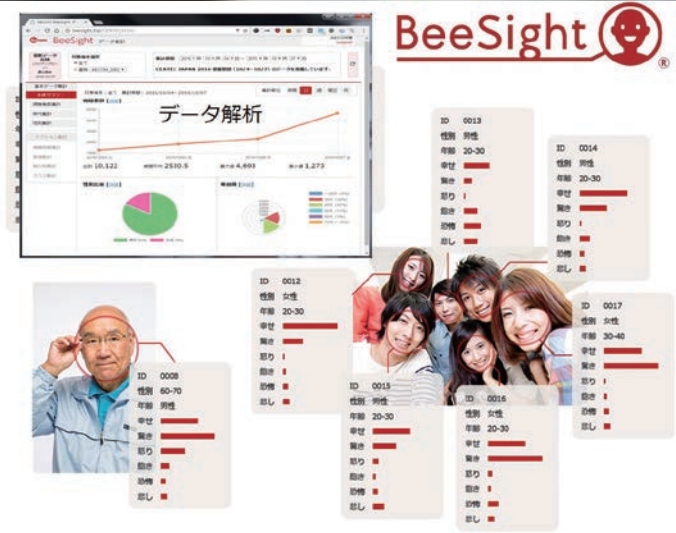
BeeSight®

BeeSight

データ解析

10,122
2530.5
4,603
1,273

ID 0013
性別 男性
年齢 20-30
幸せ
驚き
怒り
飽き
恐怖
悲し

ID 0014
性別 男性
年齢 20-30
幸せ
驚き
怒り
飽き
恐怖
悲し

ID 0012
性別 女性
年齢 20-30
幸せ
驚き
怒り
飽き
恐怖
悲し

ID 0017
性別 女性
年齢 30-40
幸せ
驚き
怒り
飽き
恐怖
悲し

ID 0008
性別 60-70
年齢 男性
幸せ
驚き
怒り
飽き
恐怖
悲し

ID 0015
性別 男性
年齢 20-30
幸せ
驚き
怒り
飽き
恐怖
悲し

ID 0016
性別 女性
年齢 20-30
幸せ
驚き
怒り
飽き
恐怖
悲し